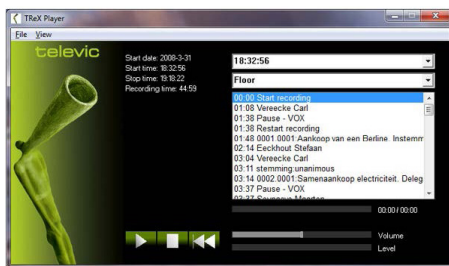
TReX Player

File View

televic

Start date: 2008-3-31
Start time: 18:32:56
Stop time: 19:18:22
Recording time: 44:59

18:32:56

Floor

00:00 Start recording
01:08 Vereecke Carl
01:38 Pause - VOX
01:38 Restart recording
01:48 0001.0001:Aankoop van een Berline. Instemm
02:14 Eeckhout Stefaan
03:04 Vereecke Carl
03:11 stemming unanimous
03:14 0002.0001:Samenaankoop electriciteit. Deleg
03:37 Pause - VOX
03:37 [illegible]

00:00 / 00:00

Volume
Level